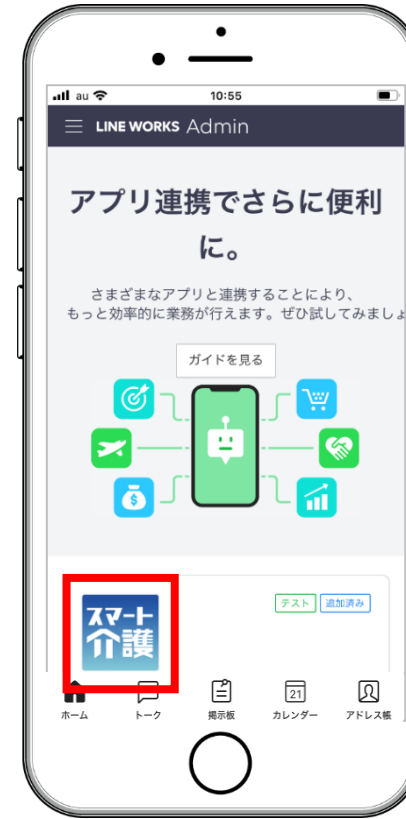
au 10:55

LINE WORKS Admin

アプリ連携でさらに便利に。

さまざまなアプリと連携することにより、もっと効率的に業務が行えます。ぜひ試してみましょ

ガイドを見る

$

スマート介護

テスト 追加済み

ホーム トーク 掲示板 21 カレンダー アドレス帳